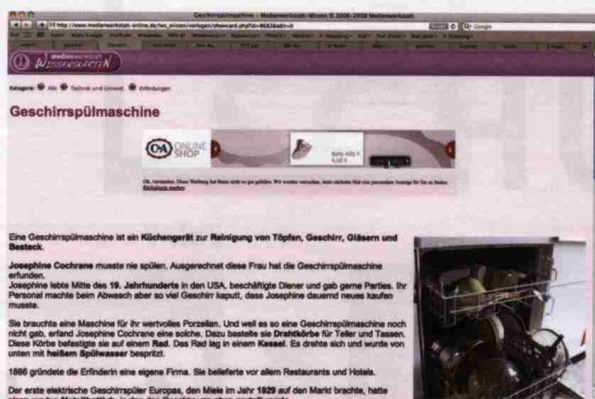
Geschirrspülmaschine

Eine Geschirrspülmaschine ist ein Küchengerät zur Reinigung von Töpfen, Geschirr, Gläsern und Besteck.

Josephine Cochrane musste nie spülen. Ausgerechnet diese Frau hat die Geschirrspülmaschine erfunden.
Josephine lebte Mitte des 19. Jahrhunderts in den USA, beschäftigte Diener und gab gerne Parties. Ihr Personal machte beim Abwasch aber so viel Geschirr kaputt, dass Josephine dauernd neues kaufen musste.

Sie brauchte eine Maschine für ihr wertvolles Porzellan. Und weil es so eine Geschirrspülmaschine noch nicht gab, erfand Josephine Cochrane eine solche. Dazu bastelte sie Drahtkörbe für Teller und Tassen. Diese Körbe befestigte sie auf einem Rad. Das Rad lag in einem Kessel. Es drehte sich und wurde von unten mit heißem Spülwasser bespritzt.

1886 gründete die Erfinderin eine eigene Firma. Sie belieferte vor allem Restaurants und Hotels.

Der erste elektrische Geschirrspüler Europas, den Miele im Jahr 1929 auf den Markt brachte, hatte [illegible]